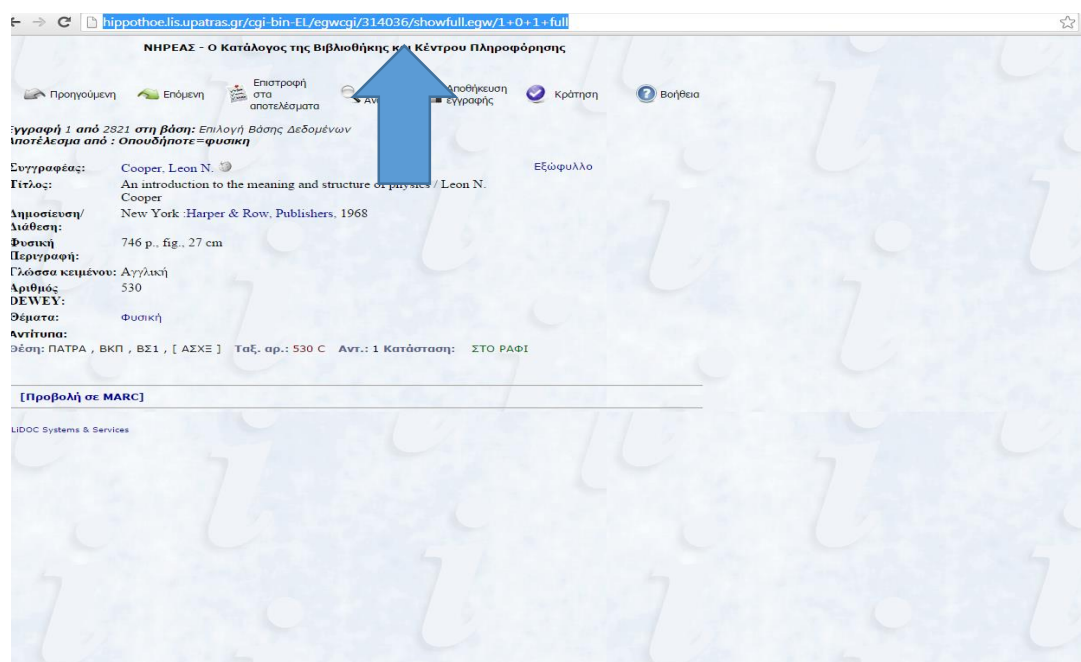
hippothoe.lis.upatras.gr/cgi-bin-EL/egwcgi/314036/showfull.egw/1+0+1+full

ΝΗΡΕΑΣ - Ο Κατάλογος της Βιβλιοθήκης κ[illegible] Κέντρου Πληροφόρησης

Προηγούμενη Επόμενη Επιστροφή στα αποτελέσματα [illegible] Αποθήκευση εγγραφής Κράτηση Βοήθεια

Εγγραφή 1 από 2821 στη βάση: Επιλογή Βάσης Δεδομένων
Αποτέλεσμα από : Οπουδήποτε=φυσικη

| | | |
|---|---|---|
| Συγγραφέας: | Cooper, Leon N. | Εξώφυλλο |
| Τίτλος: | An introduction to the meaning and structure of physics / Leon N. Cooper | |
| Δημοσίευση/ Διάθεση: | New York :Harper & Row, Publishers, 1968 | |
| Φυσική Περιγραφή: | 746 p., fig., 27 cm | |
| Γλώσσα κειμένου: | Αγγλική | |
| Αριθμός DEWEY: | 530 | |
| Θέματα: | Φυσική | |
| Αντίτυπα: | | |

Θέση: ΠΑΤΡΑ , ΒΚΠ , ΒΣ1 , [ ΑΣΧΞ ] Ταξ. αρ.: 530 C Αντ.: 1 Κατάσταση: ΣΤΟ ΡΑΦΙ

[Προβολή σε MARC]

LiDOC Systems & Services